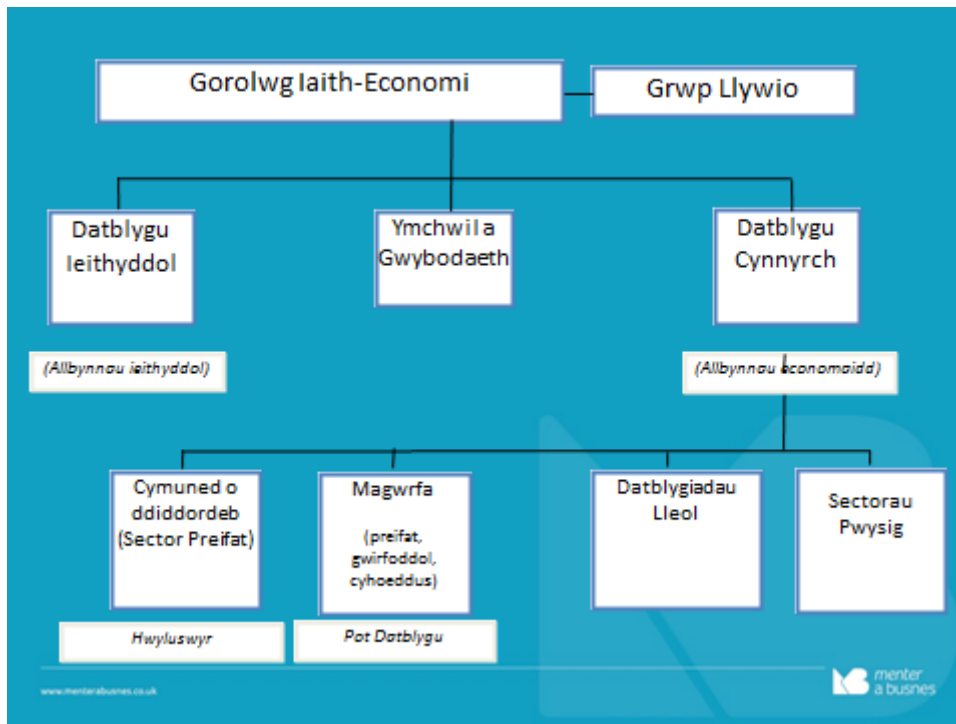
Gorolwg Iaith-Economi

Grwp Llywio

Datblygu Ieithyddol

Ymchwil a Gwybodaeth

Datblygu Cynnyrch

(Allbynnau ieithyddol)

(Allbynnau economaidd)

Cymuned o ddiddordeb (Sector Preifat)

Magwrfa

(preifat, gwirfoddol, cyhoeddus)

Datblygiadau Lleol

Sectorau Pwysig

Hwyluswyr

Pot Datblygu

www.menterabusnes.co.uk

menter a busnes